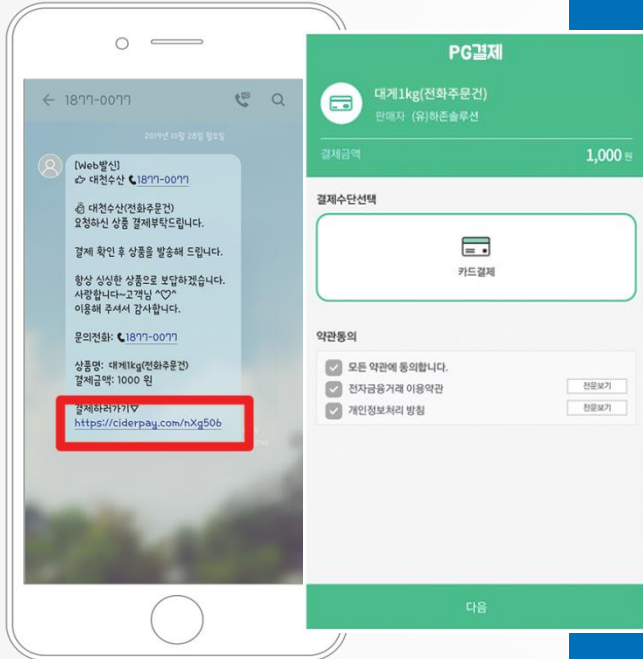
← 1877-0077

2019년 10월 28일 월요일

[Web발신]
👉 대천수산 📞1877-0077

🐟 대천수산(전화주문건)
요청하신 상품 결제부탁드립니다.

결제 확인 후 상품을 발송해 드립니다.

항상 싱싱한 상품으로 보답하겠습니다.
사랑합니다~고객님 ^♡^
이용해 주셔서 감사합니다.

문의전화: 📞1877-0077

상품명: 대게1kg(전화주문건)
결제금액: 1000 원

결제하러가기▽
https://ciderpay.com/nXg506

PG결제

대게1kg(전화주문건)
판매자 (유)하존솔루션

결제금액 1,000 원

결제수단선택

카드결제

약관동의

모든 약관에 동의합니다.
전자금융거래 이용약관 전문보기
개인정보처리 방침 전문보기

다음